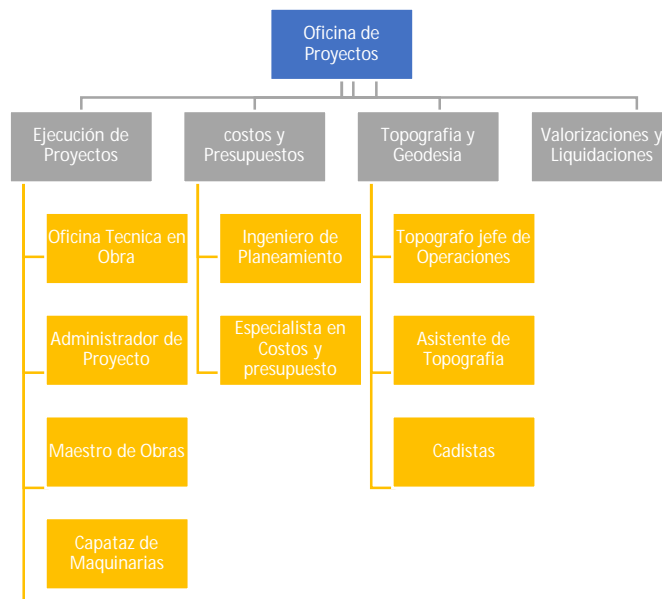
Oficina de Proyectos

Ejecución de Proyectos

costos y Presupuestos

Topografia y Geodesia

Valorizaciones y Liquidaciones

Oficina Tecnica en Obra

Administrador de Proyecto

Maestro de Obras

Capataz de Maquinarias

Ingeniero de Planeamiento

Especialista en Costos y presupuesto

Topografo jefe de Operaciones

Asistente de Topografia

Cadistas